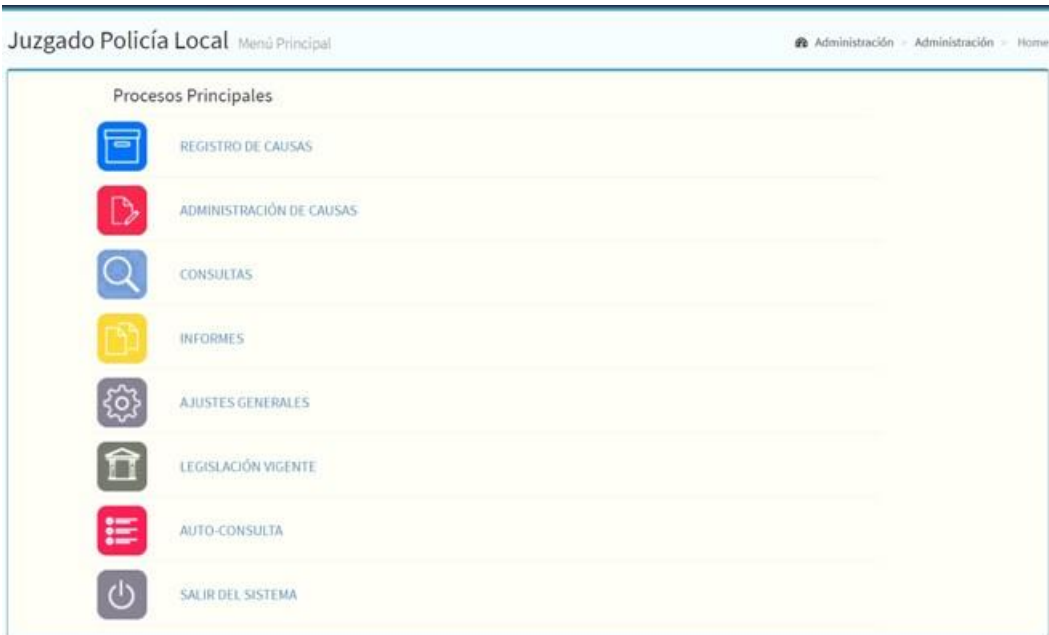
Juzgado Policía Local Menú Principal

Administración > Administración > Home

Procesos Principales

REGISTRO DE CAUSAS

ADMINISTRACIÓN DE CAUSAS

CONSULTAS

INFORMES

AJUSTES GENERALES

LEGISLACIÓN VIGENTE

AUTO-CONSULTA

SALIR DEL SISTEMA